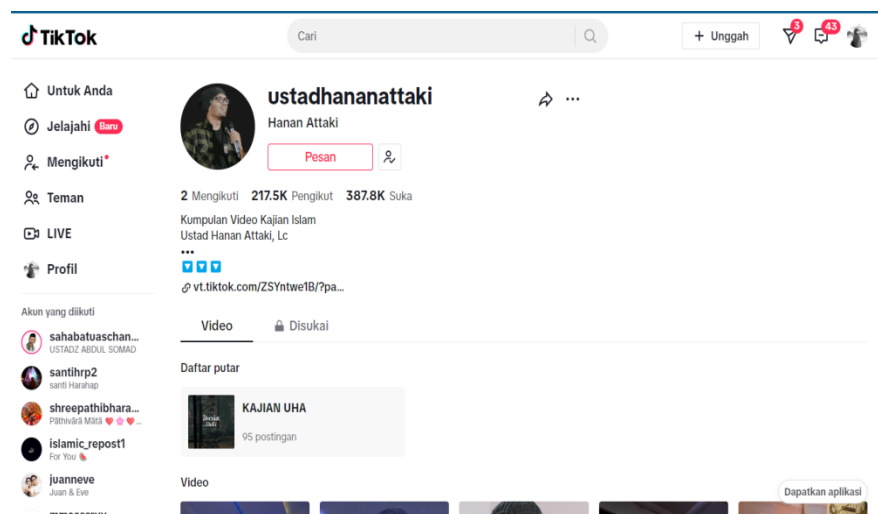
TikTok

Cari

+ Unggah

3

43

Untuk Anda

Jelajahi Baru

Mengikuti

Teman

LIVE

Profil

Akun yang diikuti

sahabatuaschan...
USTADZ ABDUL SOMAD

santihrp2
santi Harahap

shreepathibhara...
Pāthivārā Mātā ...

islamic_repost1
For You

juanneve
Juan & Eve

ustadhananattaki

Hanan Attaki

Pesan

2 Mengikuti 217.5K Pengikut 387.8K Suka

Kumpulan Video Kajian Islam
Ustad Hanan Attaki, Lc
•••

vt.tiktok.com/ZSYntwe1B/?pa...

Video

Disukai

Daftar putar

KAJIAN UHA

95 postingan

Video

Dapatkan aplikasi